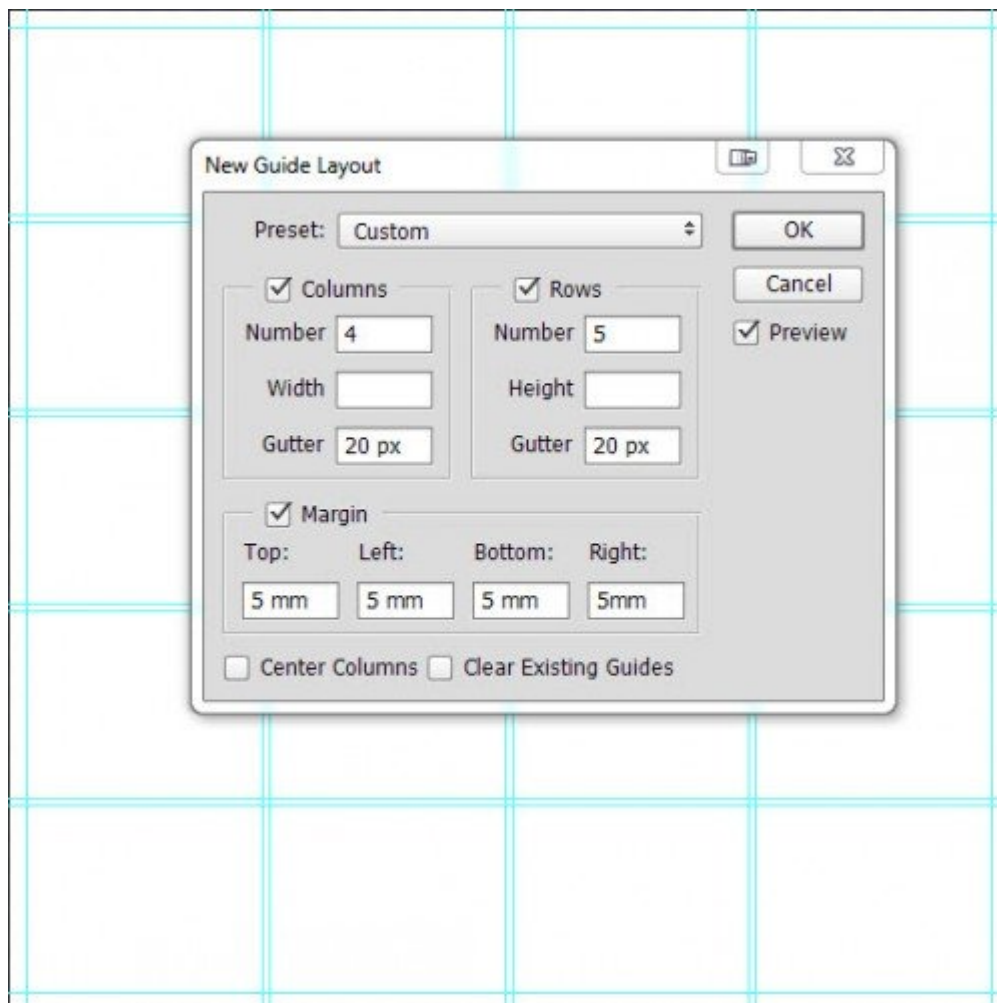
New Guide Layout

Preset: Custom

OK

Cancel

Preview

Columns

Number 4

Width

Gutter 20 px

Rows

Number 5

Height

Gutter 20 px

Margin

Top: Left: Bottom: Right:

5 mm 5 mm 5 mm 5mm

Center Columns Clear Existing Guides